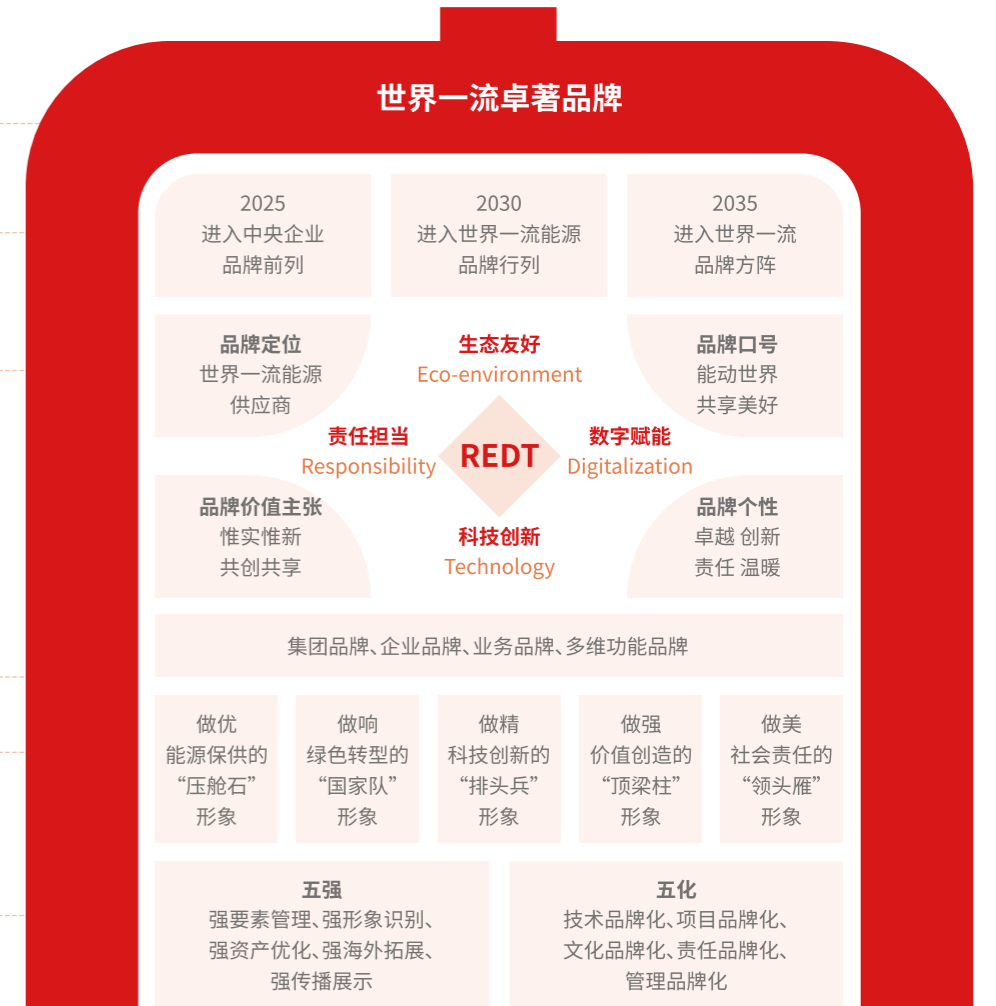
世界一流卓著品牌

2025
进入中央企业品牌前列

2030
进入世界一流能源品牌行列

2035
进入世界一流品牌方阵

品牌定位
世界一流能源供应商

生态友好
Eco-environment

品牌口号
能动世界
共享美好

责任担当
Responsibility

REDT

数字赋能
Digitalization

品牌价值主张
惟实惟新
共创共享

科技创新
Technology

品牌个性
卓越 创新
责任 温暖

集团品牌、企业品牌、业务品牌、多维功能品牌

做优
能源保供的
“压舱石”
形象

做响
绿色转型的
“国家队”
形象

做精
科技创新的
“排头兵”
形象

做强
价值创造的
“顶梁柱”
形象

做美
社会责任的
“领头雁”
形象

五强
强要素管理、强形象识别、强资产优化、强海外拓展、强传播展示

五化
技术品牌化、项目品牌化、文化品牌化、责任品牌化、管理品牌化